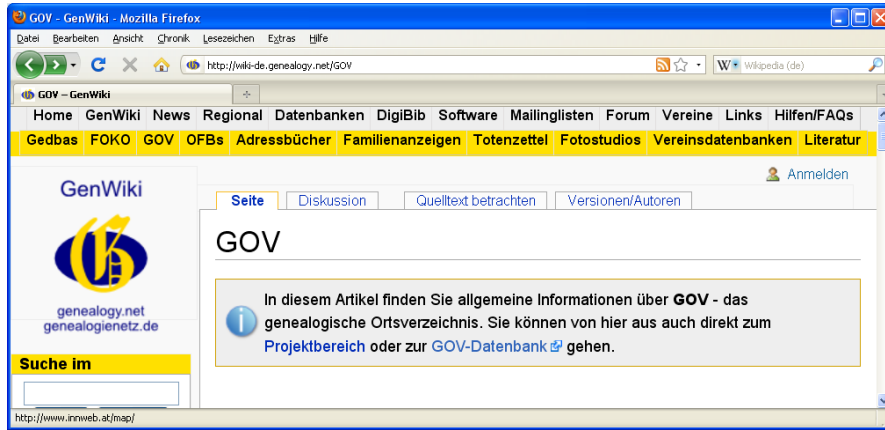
GOV - GenWiki - Mozilla Firefox

Datei Bearbeiten Ansicht Chronik Lesezeichen Extras Hilfe

http://wiki-de.genealogy.net/GOV

Wikipedia (de)

GOV – GenWiki

Home GenWiki News Regional Datenbanken DigiBib Software Mailinglisten Forum Vereine Links Hilfen/FAQs

Gedbas FOKO GOV OFBs Adressbücher Familienanzeigen Totenzettel Fotostudios Vereinsdatenbanken Literatur

GenWiki

genealogy.net
genealogienetz.de

Suche im

Anmelden

Seite Diskussion Quelltext betrachten Versionen/Autoren

GOV

In diesem Artikel finden Sie allgemeine Informationen über **GOV** - das genealogische Ortsverzeichnis. Sie können von hier aus auch direkt zum Projektbereich oder zur GOV-Datenbank gehen.

http://www.innweb.at/map/